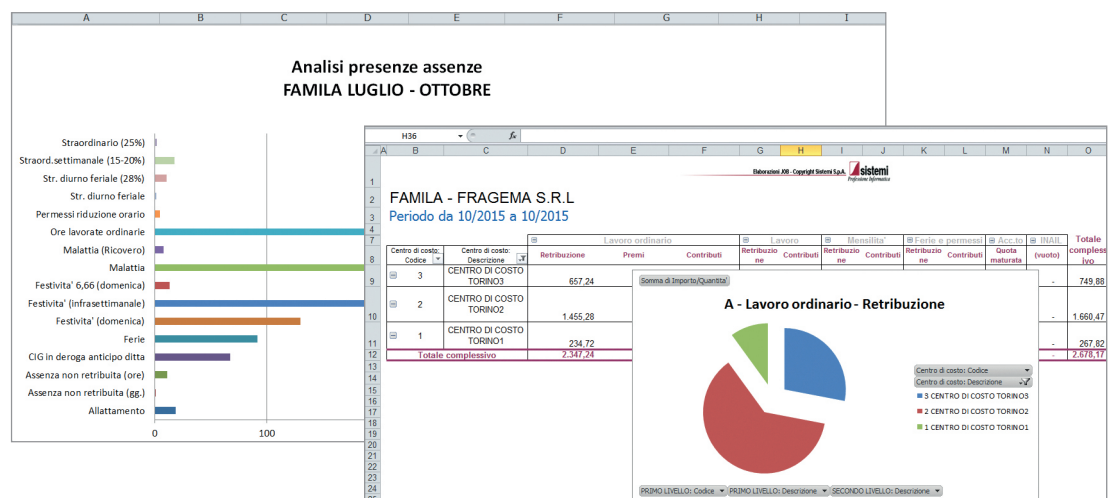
A B C D E F G H I

Analisi presenze assenze
FAMILA LUGLIO - OTTOBRE

Straordinario (25%)
Straord.settimanale (15-20%)
Str. diurno feriale (28%)
Str. diurno feriale
Permessi riduzione orario
Ore lavorate ordinarie
Malattia (Ricovero)
Malattia
Festivita' 6,66 (domenica)
Festivita' (infrasettimanale)
Festivita' (domenica)
Ferie
CIG in deroga anticipo ditta
Assenza non retribuita (ore)
Assenza non retribuita (gg.)
Allattamento

0 100

H36 $f_x$

A B C D E F G H I J K L M N O

Elaborazioni J08 - Copyright Sistemi S.p.A. sistemi Professione Informatica

FAMILA - FRAGEMA S.R.L
Periodo da 10/2015 a 10/2015

| Centro di costo: Codice | Centro di costo: Descrizione | Lavoro ordinario Retribuzione | Premi | Contributi | Lavoro Retribuzione | Contributi | Mensilita' Retribuzione | Contributi | Ferie e permessi Retribuzione | Contributi | Acc.to Quota maturata | INAIL (vuoto) | Totale complessivo |
|---|---|---|---|---|---|---|---|---|---|---|---|---|---|
| 3 | CENTRO DI COSTO TORINO3 | 657,24 | | | | | | | | | | - | 749,88 |
| 2 | CENTRO DI COSTO TORINO2 | 1.455,28 | | | | | | | | | | - | 1.660,47 |
| 1 | CENTRO DI COSTO TORINO1 | 234,72 | | | | | | | | | | - | 267,82 |
| Totale complessivo | | 2.347,24 | | | | | | | | | | - | 2.678,17 |

Somma di Importo/Quantita'

A - Lavoro ordinario - Retribuzione

Centro di costo: Codice
Centro di costo: Descrizione
3 CENTRO DI COSTO TORINO3
2 CENTRO DI COSTO TORINO2
1 CENTRO DI COSTO TORINO1

PRIMO LIVELLO: Codice PRIMO LIVELLO: Descrizione SECONDO LIVELLO: Descrizione